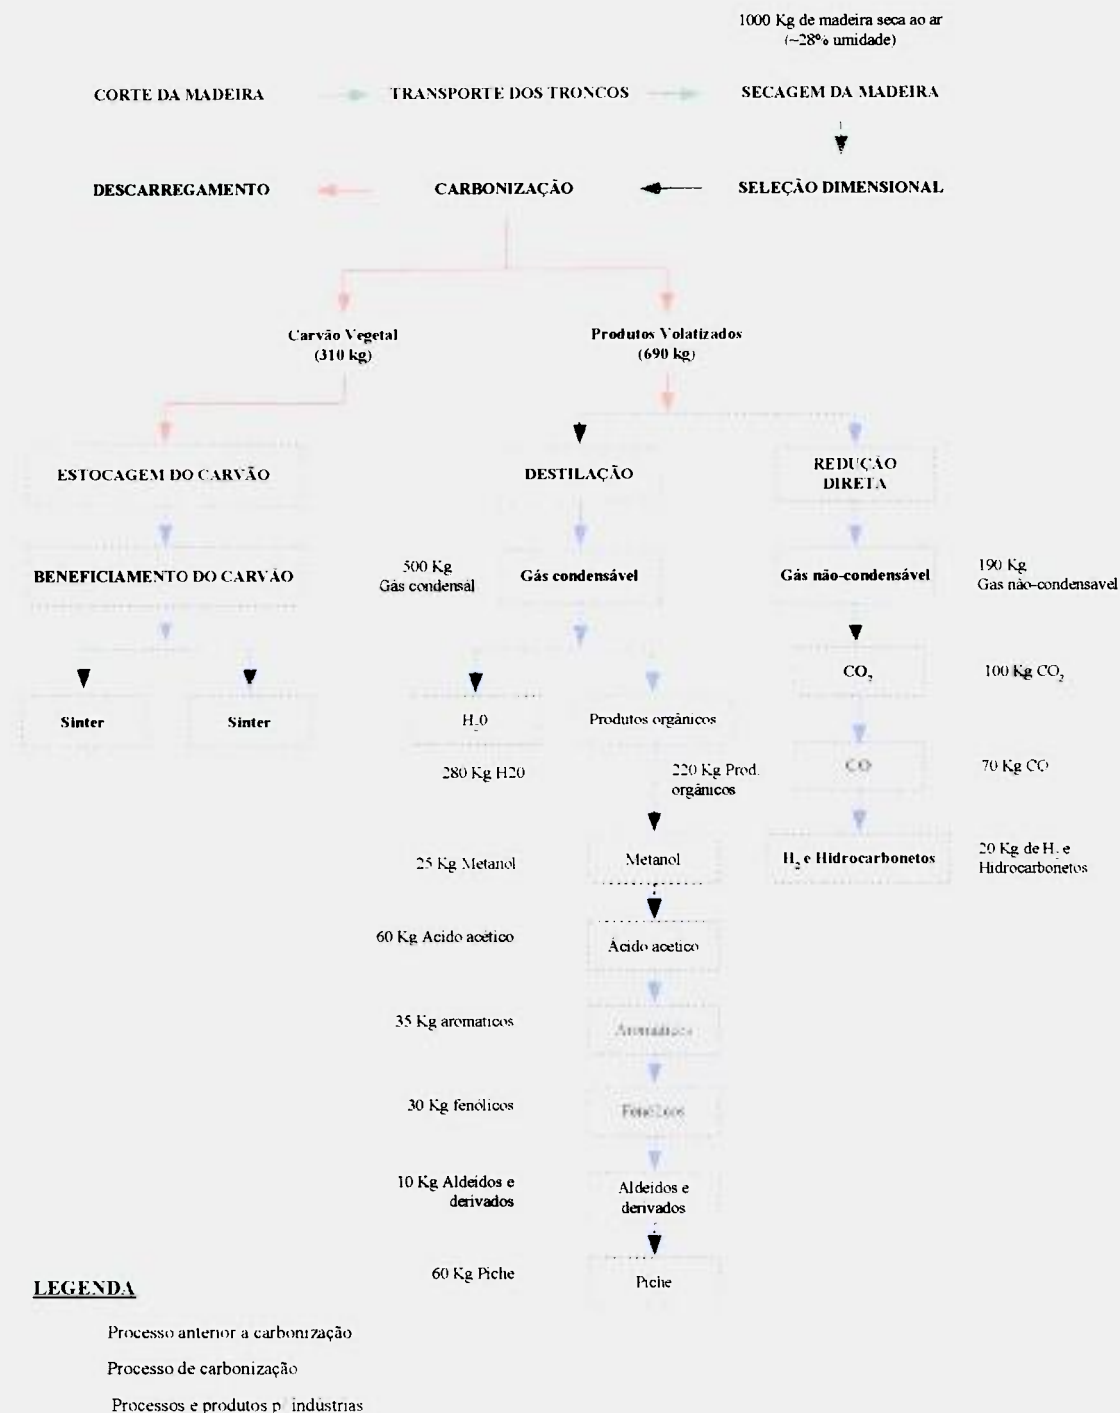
1000 Kg de madeira seca ao ar (~28% umidade)

CORTE DA MADEIRA

TRANSPORTE DOS TRONCOS

SECAGEM DA MADEIRA

DESCARREGAMENTO

CARBONIZAÇÃO

SELEÇÃO DIMENSIONAL

Carvão Vegetal (310 kg)

Produtos Volatizados (690 kg)

ESTOCAGEM DO CARVÃO

DESTILAÇÃO

REDUÇÃO DIRETA

BENEFICIAMENTO DO CARVÃO

500 Kg Gás condensal

Gás condensável

Gás não-condensável

190 Kg Gas não-condensavel

Sinter

Sinter

$H_2O$

Produtos orgânicos

$CO_2$

100 Kg $CO_2$

280 Kg H20

220 Kg Prod. orgânicos

CO

70 Kg CO

25 Kg Metanol

Metanol

$H_2$ e Hidrocarbonetos

20 Kg de $H_2$ e Hidrocarbonetos

60 Kg Acido acético

Ácido acetico

35 Kg aromaticos

Aromaticos

30 Kg fenólicos

Fenólicos

10 Kg Aldeidos e derivados

Aldeidos e derivados

60 Kg Piche

Piche

LEGENDA

Processo anterior a carbonização

Processo de carbonização

Processos e produtos p/ indústrias